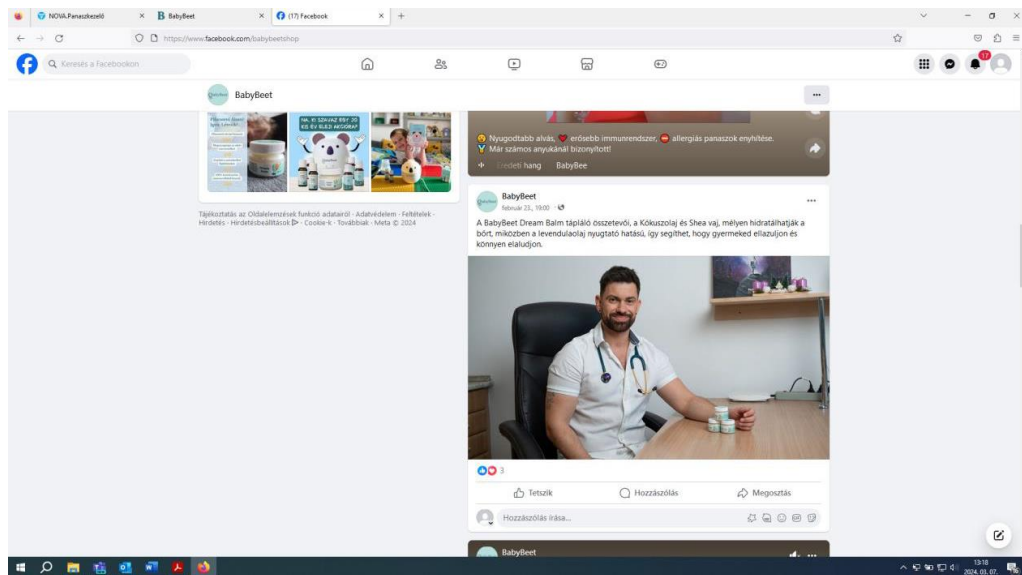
NOVA.Panaszkezelő
BabyBeet
(17) Facebook
https://www.facebook.com/babybeetshop
Keresés a Facebookon
17
BabyBeet
...
NA, KI SZAVAZ EGY 20 KG-EV ELSŐ AKCIÓRA?
Nyugodtabb alvás, erősebb immunrendszer, allergiás panaszok enyhítése.
Már számos anyukánál bizonyított!
Eredeti hang BabyBee
BabyBeet
Február 23., 19:00
...
A BabyBeet Dream Balm tápláló összetevői, a Kókuszolaj és Shea vaj, mélyen hidratálhatják a bőrt, miközben a levendulaolaj nyugtató hatású, így segíthet, hogy gyermeked ellazuljon és könnyen elaludjon.
Tájékoztatás az Oldalelemzések funkció adatairól · Adatvédelem · Feltételek · Hirdetés · Hirdetésbeállítások · Cookie-k · Továbbiak · Meta © 2024
3
Tetszik
Hozzászólás
Megosztás
Hozzászólás írása...
BabyBeet
13:18
2024. 03. 07.